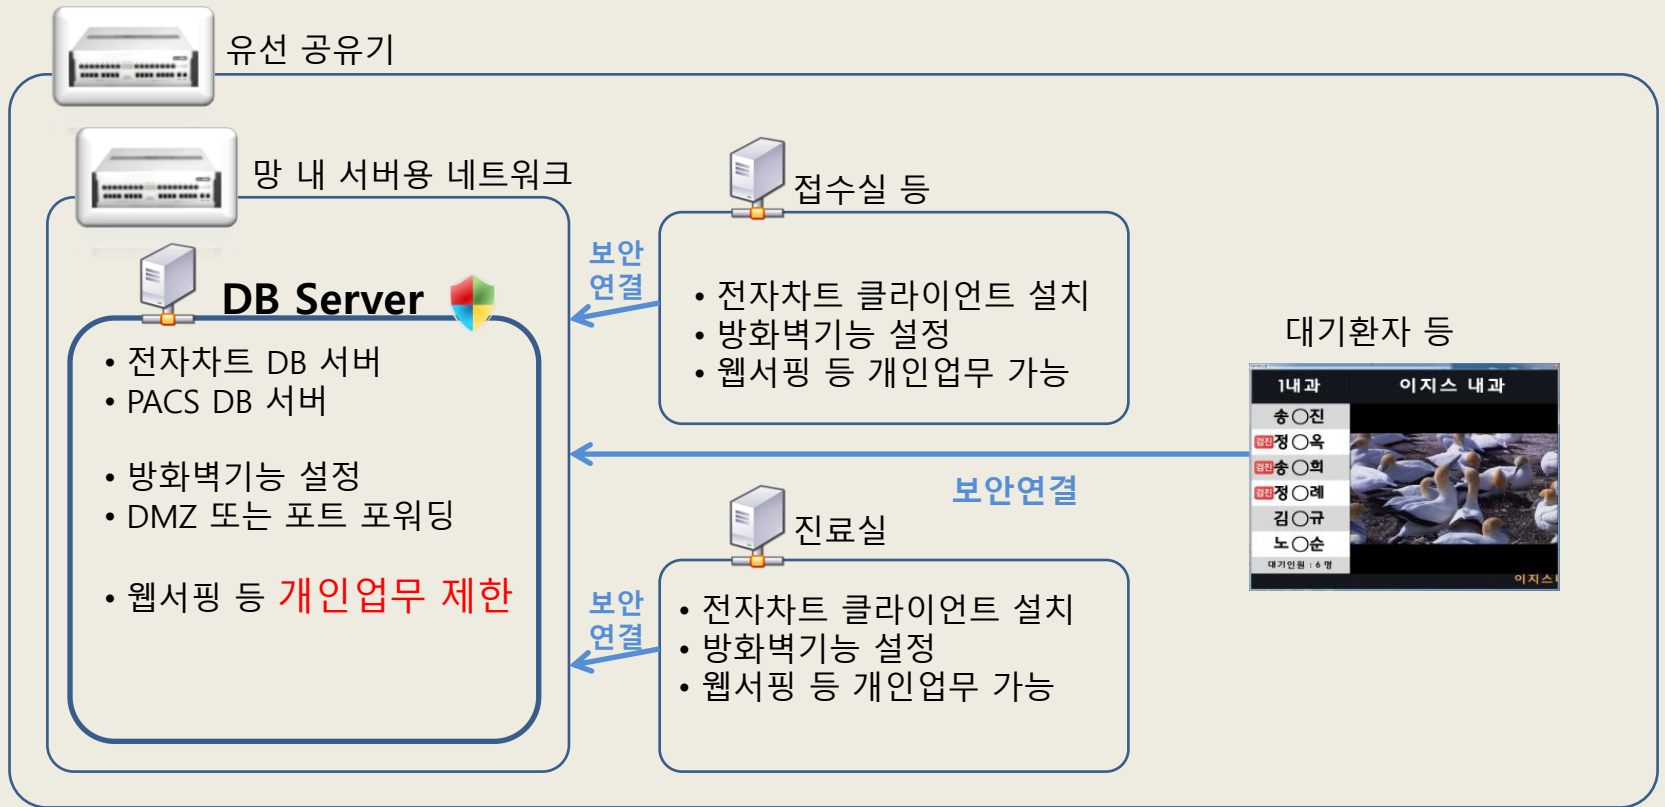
유선 공유기

망 내 서버용 네트워크

DB Server

• 전자차트 DB 서버
• PACS DB 서버

• 방화벽기능 설정
• DMZ 또는 포트 포워딩

• 웹서핑 등 개인업무 제한

보안연결

접수실 등

• 전자차트 클라이언트 설치
• 방화벽기능 설정
• 웹서핑 등 개인업무 가능

대기환자 등

| 1내과 | 이지스 내과 |
|---|---|
| 송◯진 | |
| 검진 정◯옥 | |
| 검진 송◯희 | |
| 검진 정◯례 | |
| 김◯규 | |
| 노◯순 | |
| 대기인원 : 6 명 | 이지스 |

보안연결

진료실

보안연결

• 전자차트 클라이언트 설치
• 방화벽기능 설정
• 웹서핑 등 개인업무 가능